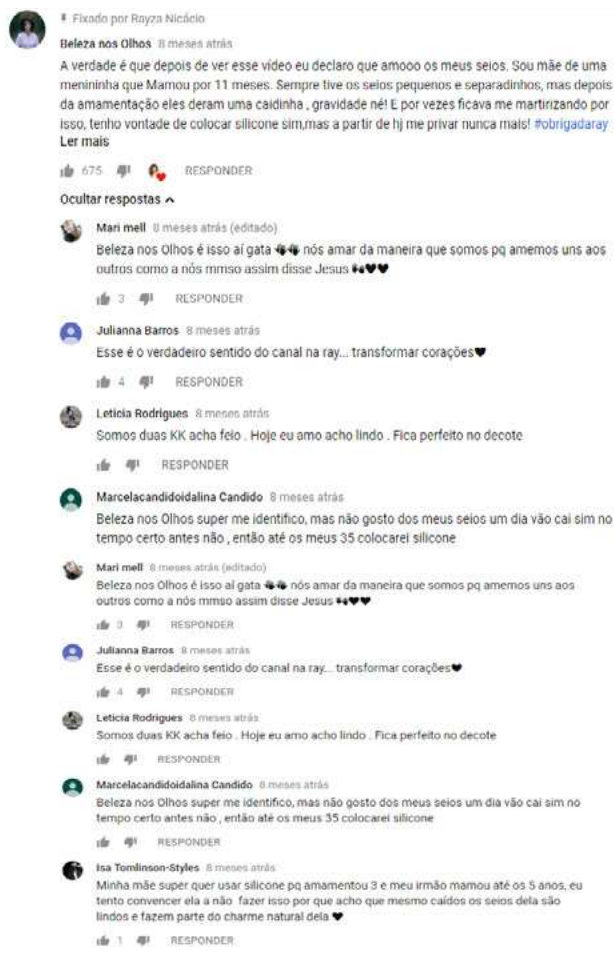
Fixado por Rayza Nicácio

Beleza nos Olhos 8 meses atrás
A verdade é que depois de ver esse vídeo eu declaro que amooo os meus seios. Sou mãe de uma menininha que Mamou por 11 meses. Sempre tive os seios pequenos e separadinhos, mas depois da amamentação eles deram uma caidinha , gravidade né! E por vezes ficava me martirizando por isso, tenho vontade de colocar silicone sim,mas a partir de hj me privar nunca mais! #obrigadaray
Ler mais

675 RESPONDER

Ocultar respostas

Mari mell 8 meses atrás (editado)
Beleza nos Olhos é isso aí gata 👏👏 nós amar da maneira que somos pq amemos uns aos outros como a nós mmso assim disse Jesus 🙌❤❤

3 RESPONDER

Julianna Barros 8 meses atrás
Esse é o verdadeiro sentido do canal na ray... transformar corações❤

4 RESPONDER

Leticia Rodrigues 8 meses atrás
Somos duas KK acha feio . Hoje eu amo acho lindo . Fica perfeito no decote

RESPONDER

Marcelacandidoidalina Candido 8 meses atrás
Beleza nos Olhos super me identifico, mas não gosto dos meus seios um dia vão cai sim no tempo certo antes não , então até os meus 35 colocarei silicone

Mari mell 8 meses atrás (editado)
Beleza nos Olhos é isso aí gata 👏👏 nós amar da maneira que somos pq amemos uns aos outros como a nós mmso assim disse Jesus 🙌❤❤

3 RESPONDER

Julianna Barros 8 meses atrás
Esse é o verdadeiro sentido do canal na ray... transformar corações❤

4 RESPONDER

Leticia Rodrigues 8 meses atrás
Somos duas KK acha feio . Hoje eu amo acho lindo . Fica perfeito no decote

RESPONDER

Marcelacandidoidalina Candido 8 meses atrás
Beleza nos Olhos super me identifico, mas não gosto dos meus seios um dia vão cai sim no tempo certo antes não , então até os meus 35 colocarei silicone

RESPONDER

Isa Tomlinson-Styles 8 meses atrás
Minha mãe super quer usar silicone pq amamentou 3 e meu irmão mamou até os 5 anos, eu tento convencer ela a não fazer isso por que acho que mesmo caídos os seios dela são lindos e fazem parte do charme natural dela ❤

1 RESPONDER